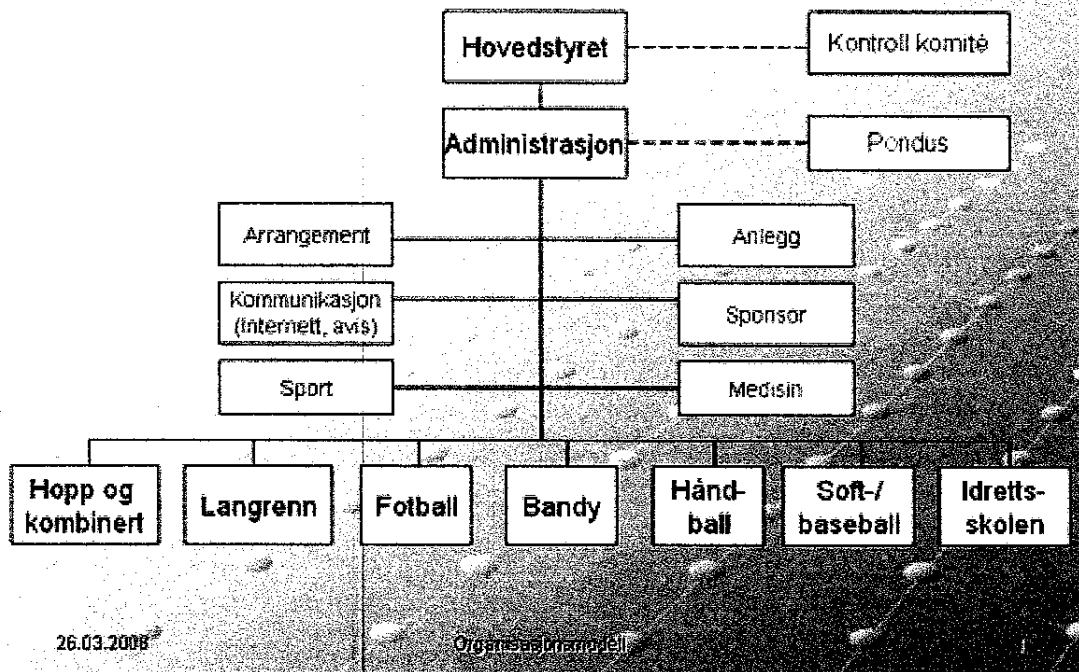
Hovedstyret

Kontroll komité

Administrasjon

Pondus

Arrangement

Anlegg

Kommunikasjon (Internett, avis)

Sponsor

Sport

Medisin

Hopp og kombinert

Langrenn

Fotball

Bandy

Håndball

Soft-/ baseball

Idrettsskolen

26.03.2008

Organisasjonsmodell

1